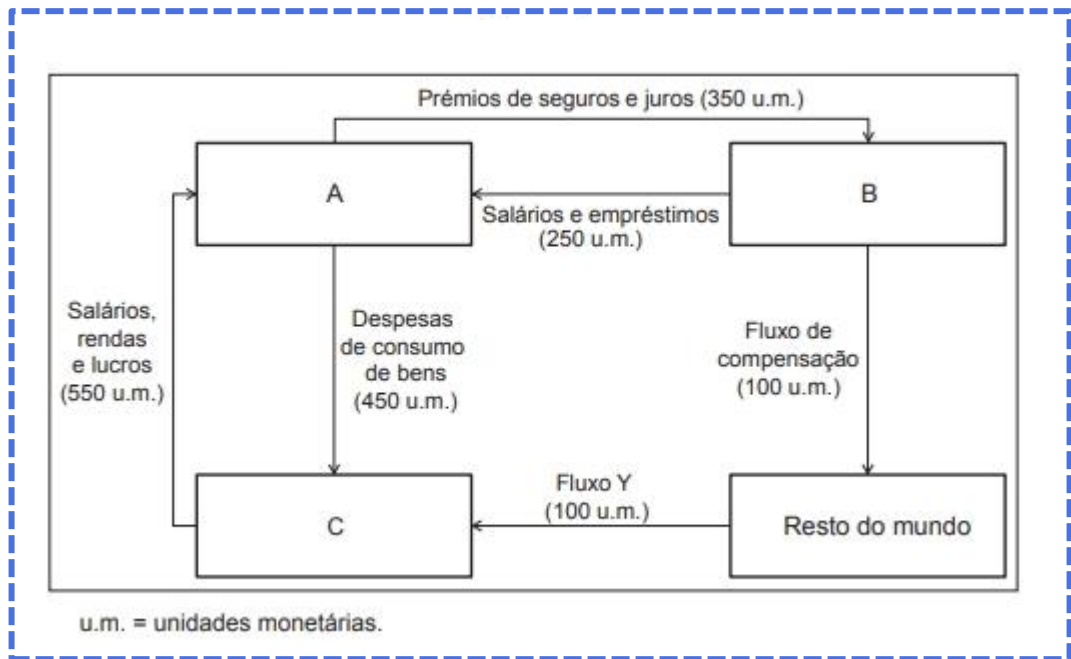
Prémios de seguros e juros (350 u.m.)

A

B

Salários e empréstimos (250 u.m.)

Salários, rendas e lucros (550 u.m.)

Despesas de consumo de bens (450 u.m.)

Fluxo de compensação (100 u.m.)

C

Fluxo Y (100 u.m.)

Resto do mundo

u.m. = unidades monetárias.